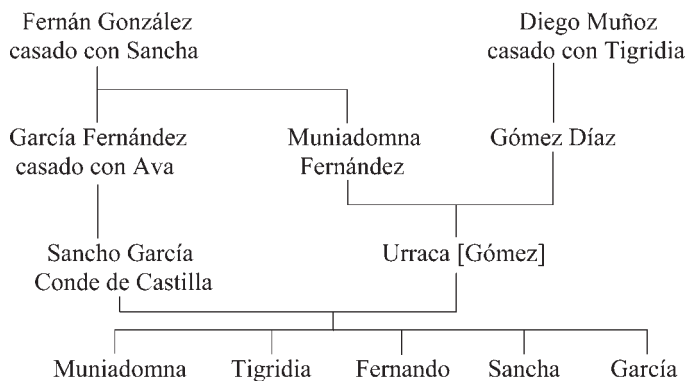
Fernán González
casado con Sancha

Diego Muñoz
casado con Tigridia

García Fernández
casado con Ava

Muniadomna
Fernández

Gómez Díaz

Sancho García
Conde de Castilla

Urraca [Gómez]

Muniadomna

Tigridia

Fernando

Sancha

García